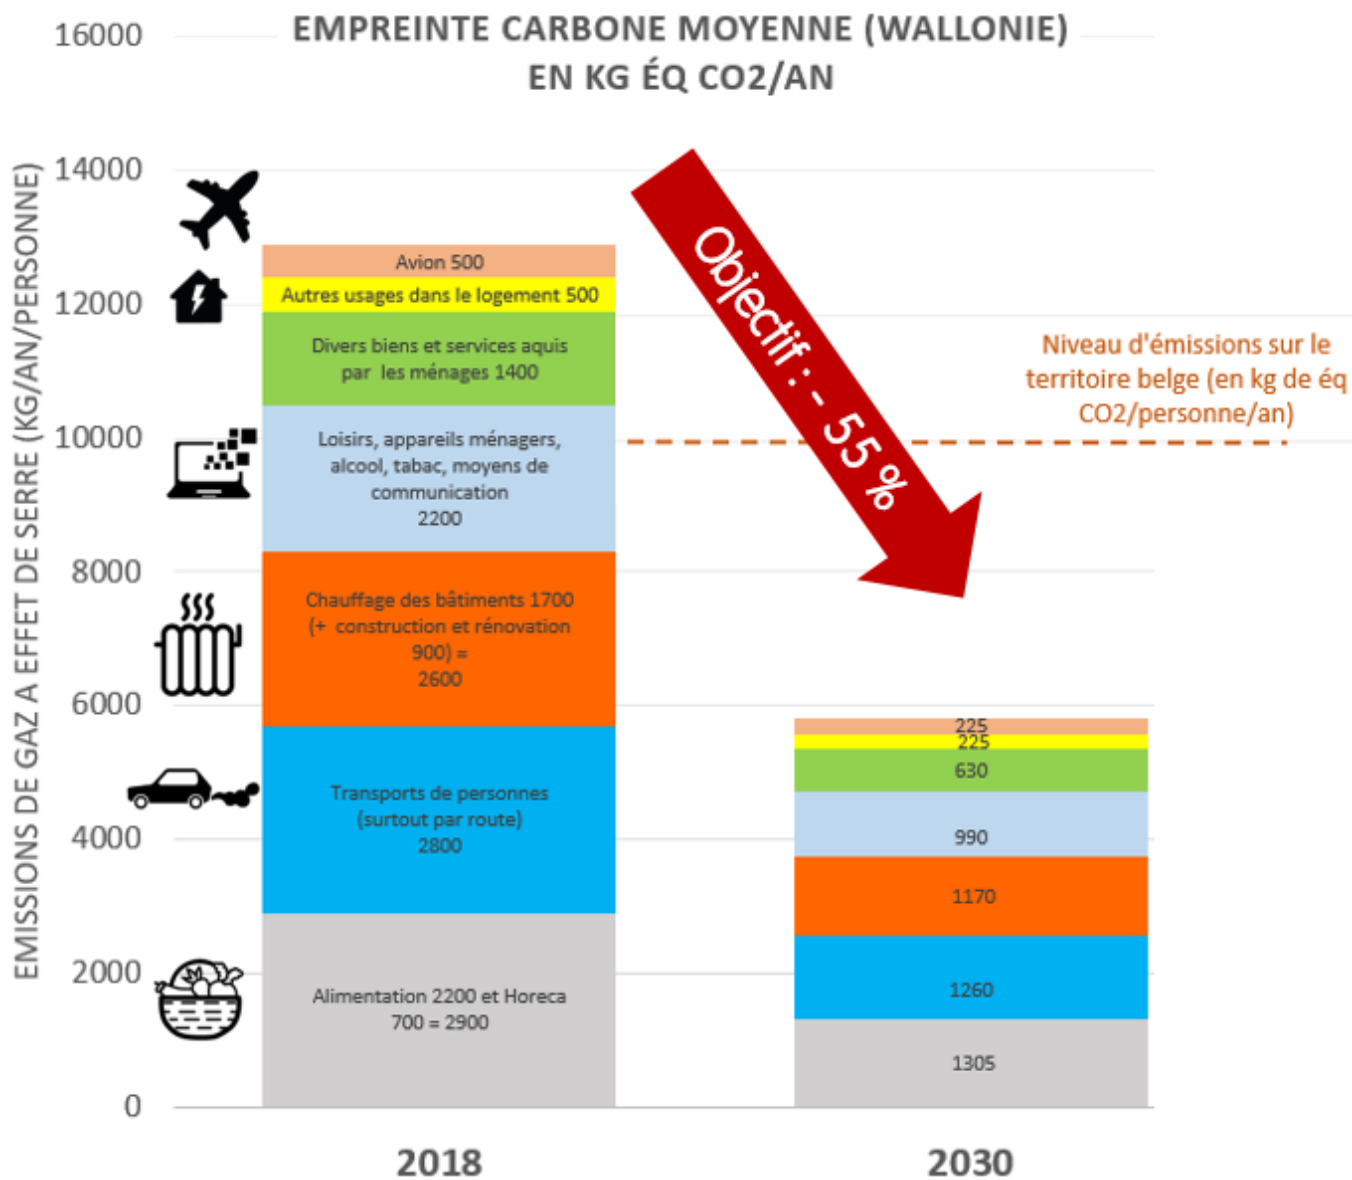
EMPREINTE CARBONE MOYENNE (WALLONIE)
EN KG ÉQ CO2/AN

EMISSIONS DE GAZ A EFFET DE SERRE (KG/AN/PERSONNE)

16000
14000
12000
10000
8000
6000
4000
2000
0

Avion 500

Autres usages dans le logement 500

Divers biens et services aquis par les ménages 1400

Loisirs, appareils ménagers, alcool, tabac, moyens de communication
2200

Chauffage des bâtiments 1700 (+ construction et rénovation 900) =
2600

Transports de personnes (surtout par route)
2800

Alimentation 2200 et Horeca 700 = 2900

Objectif : - 55 %

Niveau d'émissions sur le territoire belge (en kg de éq CO2/personne/an)

225
225
630
990
1170
1260
1305

2018
2030